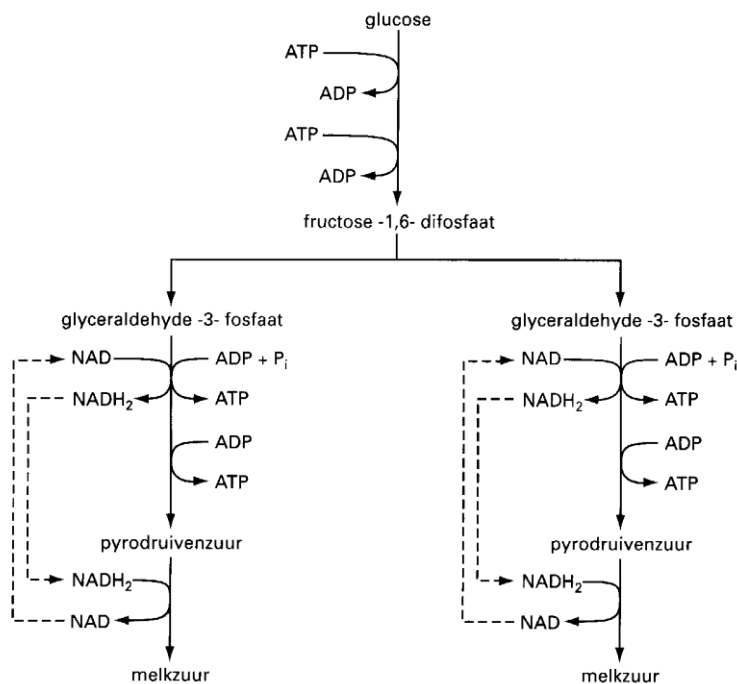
glucose

ATP
ADP
ATP
ADP

fructose -1,6- difosfaat

glyceraldehyde -3- fosfaat
NAD
ADP + $P_i$
$NADH_2$
ATP
ADP
ATP
pyrodruivenzuur
$NADH_2$
NAD
melkzuur

glyceraldehyde -3- fosfaat
NAD
ADP + $P_i$
$NADH_2$
ATP
ADP
ATP
pyrodruivenzuur
$NADH_2$
NAD
melkzuur